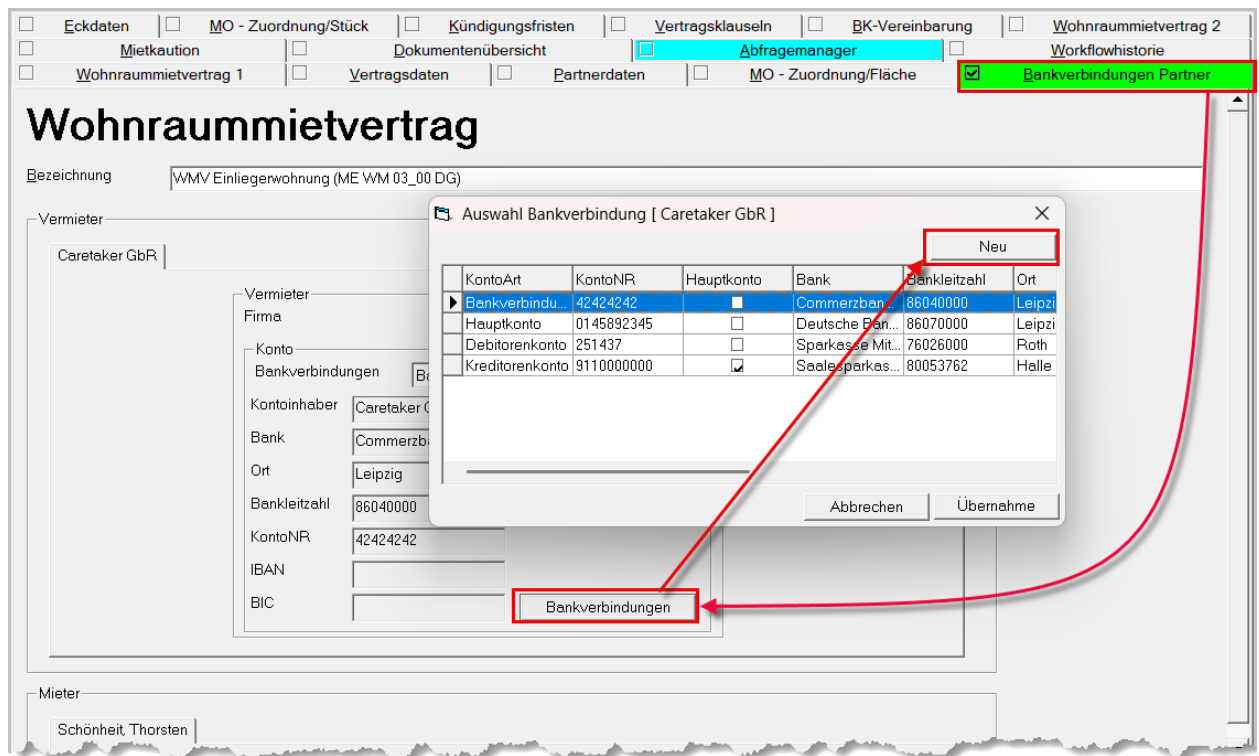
Eckdaten | MO - Zuordnung/Stück | Kündigungsfristen | Vertragsklauseln | BK-Vereinbarung | Wohnraummietvertrag 2
Mietkaution | Dokumentenübersicht | Abfragemanager | Workflowhistorie
Wohnraummietvertrag 1 | Vertragsdaten | Partnerdaten | MO - Zuordnung/Fläche | Bankverbindungen Partner

Wohnraummietvertrag

Bezeichnung WMV Einliegerwohnung (ME WM 03_00 DG)

Vermieter

Caretaker GbR

Vermieter
Firma

Konto
Bankverbindungen Ba
Kontoinhaber Caretaker G
Bank Commerzba
Ort Leipzig
Bankleitzahl 86040000
KontoNR 42424242
IBAN
BIC

Bankverbindungen

Auswahl Bankverbindung [ Caretaker GbR ]

Neu

| KontoArt | KontoNR | Hauptkonto | Bank | Bankleitzahl | Ort |
|---|---|---|---|---|---|
| Bankverbindu... | 42424242 | ☐ | Commerzban... | 86040000 | Leipzi |
| Hauptkonto | 0145892345 | ☐ | Deutsche Ban... | 86070000 | Leipzi |
| Debitorenkonto | 251437 | ☐ | Sparkasse Mit... | 76026000 | Roth |
| Kreditorenkonto | 9110000000 | ☑ | Saalesparkas... | 80053762 | Halle |

Abbrechen Übernahme

Mieter

Schönheit, Thorsten